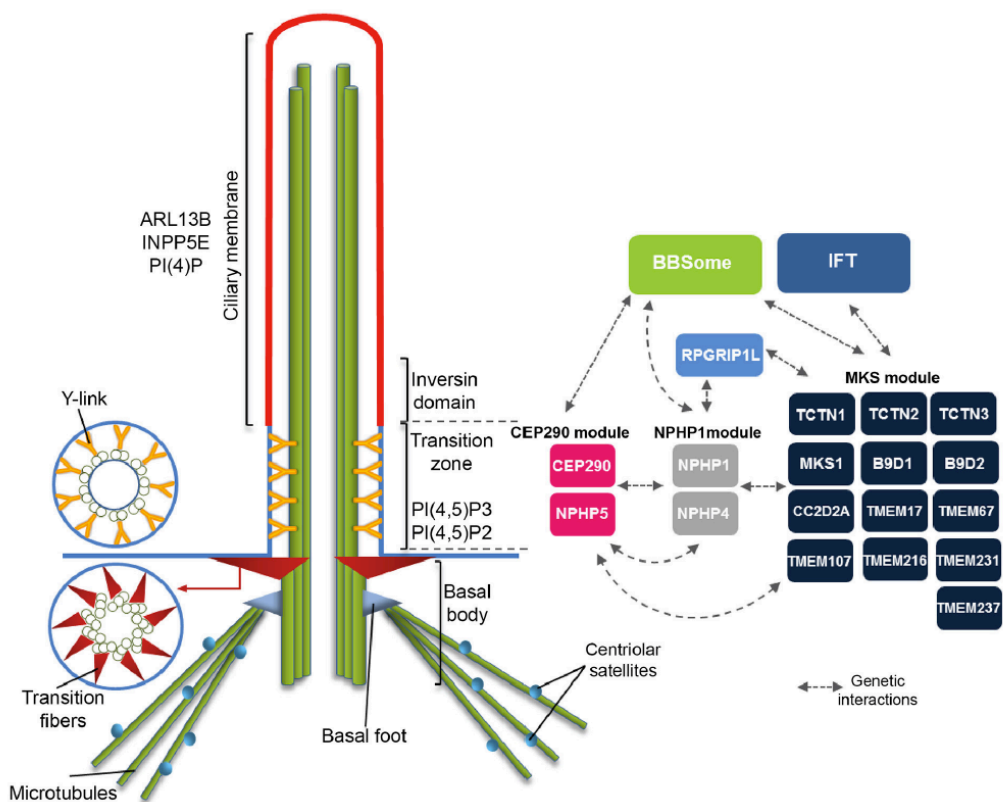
Ciliary membrane

ARL13B
INPP5E
PI(4)P

Inversin domain

Transition zone

PI(4,5)P3
PI(4,5)P2

Y-link

Basal body

Transition fibers

Basal foot

Centriolar satellites

Microtubules

BBSome

IFT

RPGRIP1L

MKS module

CEP290 module

NPHP1module

CEP290

NPHP5

NPHP1

NPHP4

| TCTN1 | TCTN2 | TCTN3 |
|---|---|---|
| MKS1 | B9D1 | B9D2 |
| CC2D2A | TMEM17 | TMEM67 |
| TMEM107 | TMEM216 | TMEM231 |
| | | TMEM237 |

Genetic interactions